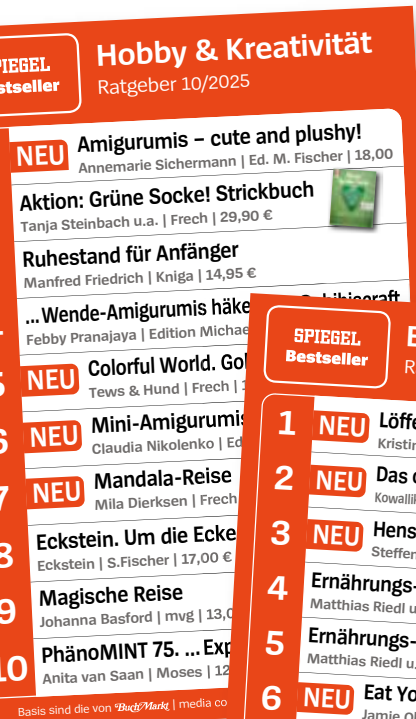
SPIEGEL Bestseller

Hobby & Kreativität
Ratgeber 10/2025

NEU Amigurumis – cute and plushy!
Annemarie Sichermann | Ed. M. Fischer | 18,00

Aktion: Grüne Socke! Strickbuch
Tanja Steinbach u.a. | Frech | 29,90 €

Ruhestand für Anfänger
Manfred Friedrich | Kniga | 14,95 €

... Wende-Amigurumis häke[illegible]
Febby Pranajaya | Edition Michae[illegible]

5 NEU Colorful World. Gol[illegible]
Tews & Hund | Frech | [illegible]

6 NEU Mini-Amigurumis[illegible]
Claudia Nikolenko | Ed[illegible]

7 NEU Mandala-Reise
Mila Dierksen | Frech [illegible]

8 Eckstein. Um die Ecke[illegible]
Eckstein | S.Fischer | 17,00 €

9 Magische Reise
Johanna Basford | mvg | 13,0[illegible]

10 PhänoMINT 75. ... Exp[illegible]
Anita van Saan | Moses | 12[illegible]

Basis sind die von BuchMarkt | media co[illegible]

SPIEGEL Bestseller

1 NEU Löffe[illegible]
Kristin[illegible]

2 NEU Das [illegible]
Kowallik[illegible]

3 NEU Hens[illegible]
Steffen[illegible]

4 Ernährungs-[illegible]
Matthias Riedl u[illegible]

5 Ernährungs-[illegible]
Matthias Riedl u.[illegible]

6 NEU Eat Yo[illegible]
Jamie O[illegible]